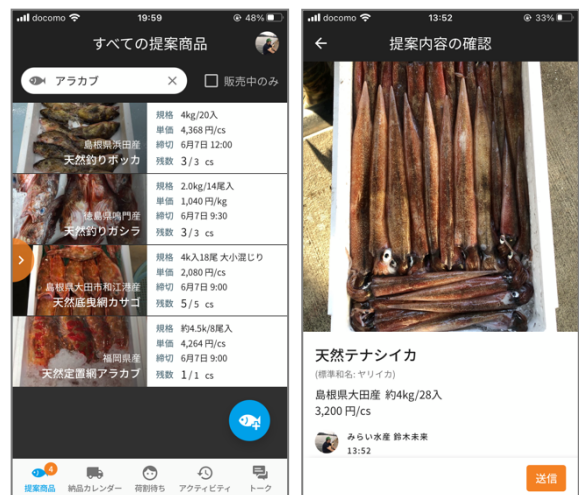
docomo 19:59 48%

すべての提案商品

アラカブ ✕ 販売中のみ

島根県浜田産
天然釣りボッカ
規格 4kg/20入
単価 4,368 円/cs
締切 6月7日 12:00
残数 3 / 3 cs

徳島県鳴門産
天然釣りガシラ
規格 2.0kg/14尾入
単価 1,040 円/kg
締切 6月7日 9:30
残数 3 / 3 cs

島根県大田市和江港産
天然底曳網カサゴ
規格 4k入18尾 大小混じり
単価 2,080 円/cs
締切 6月7日 9:00
残数 5 / 5 cs

福岡県産
天然定置網アラカブ
規格 約4.5k/8尾入
単価 4,264 円/cs
締切 6月7日 9:00
残数 1 / 1 cs

4
提案商品 納品カレンダー 荷割待ち アクティビティ トーク

docomo 13:52 33%

提案内容の確認

天然テナシイカ
(標準和名: ヤリイカ)
島根県大田産 約4kg/28入
3,200 円/cs

みらい水産 鈴木未来
13:52

送信